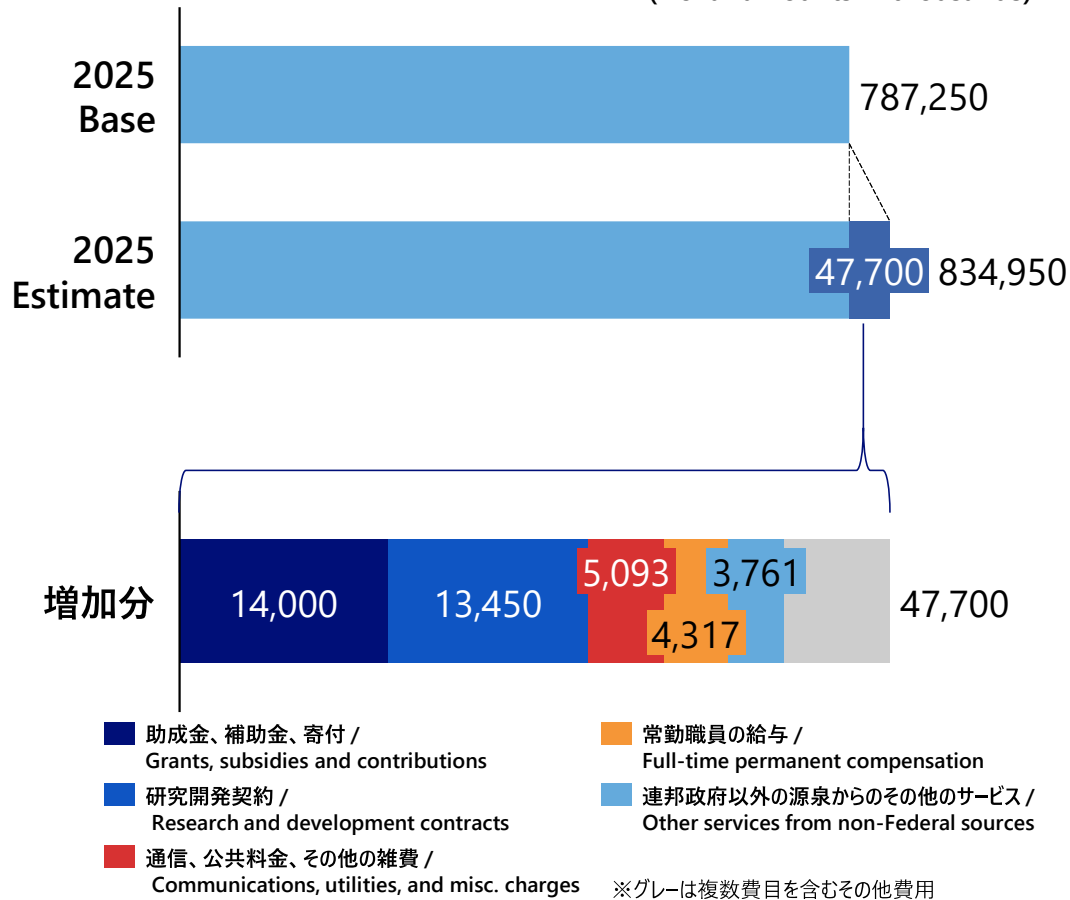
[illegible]

2025 Base

787,250

2025 Estimate

47,700

834,950

増加分

14,000

13,450

5,093

3,761

4,317

47,700

助成金、補助金、寄付 / Grants, subsidies and contributions

研究開発契約 / Research and development contracts

通信、公共料金、その他の雑費 / Communications, utilities, and misc. charges

常勤職員の給与 / Full-time permanent compensation

連邦政府以外の源泉からのその他のサービス / Other services from non-Federal sources

※グレーは複数費目を含むその他費用